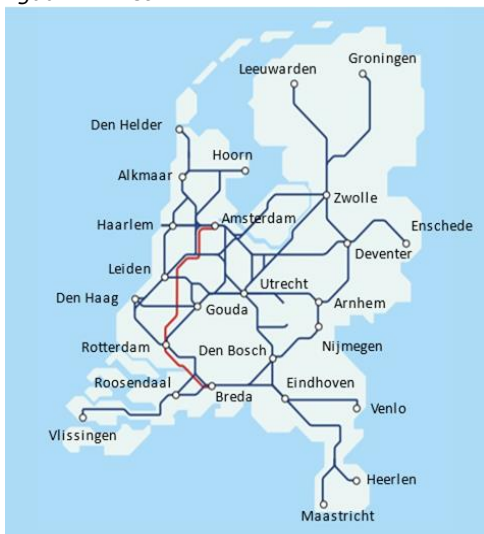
Groningen
Leeuwarden
Den Helder
Hoorn
Alkmaar
Zwolle
Haarlem
Amsterdam
Enschede
Deventer
Leiden
Utrecht
Den Haag
Gouda
Arnhem
Rotterdam
Den Bosch
Nijmegen
Roosendaal
Eindhoven
Breda
Venlo
Vlissingen
Heerlen
Maastricht